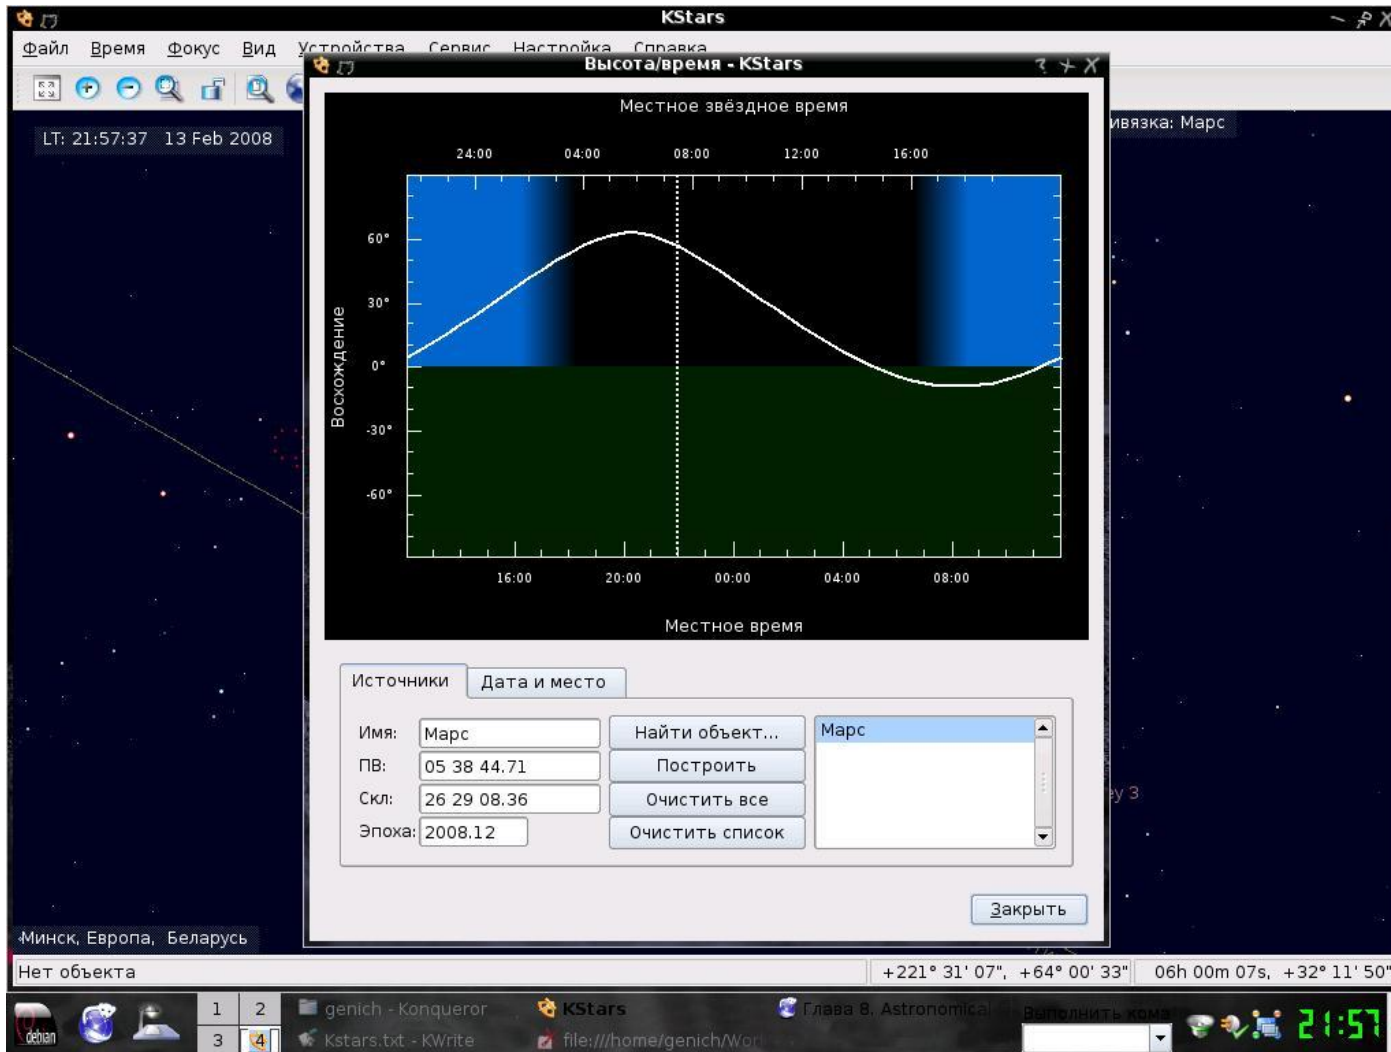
KStars

Файл Время Фокус Вид Устройства Сервис Настройка Справка

Высота/время - KStars

LT: 21:57:37 13 Feb 2008

ивязка: Марс

Местное звёздное время

24:00 04:00 08:00 12:00 16:00

60°
30°
0°
-30°
-60°

Восхождение

16:00 20:00 00:00 04:00 08:00

Местное время

Источники | Дата и место

| | | |
|---|---|---|
| Имя: | Марс | Найти объект... |
| ПВ: | 05 38 44.71 | Построить |
| Скл: | 26 29 08.36 | Очистить все |
| Эпоха: | 2008.12 | Очистить список |

Марс

Закрыть

ey 3

Минск, Европа, Беларусь

Нет объекта

+221° 31' 07", +64° 00' 33"

06h 00m 07s, +32° 11' 50"

debian

1 2
3 4

genich - Konqueror

Kstars.txt - KWrite

KStars

file:///home/genich/Wor

Глава 8. Astronomical

Выполнить кома

21:57